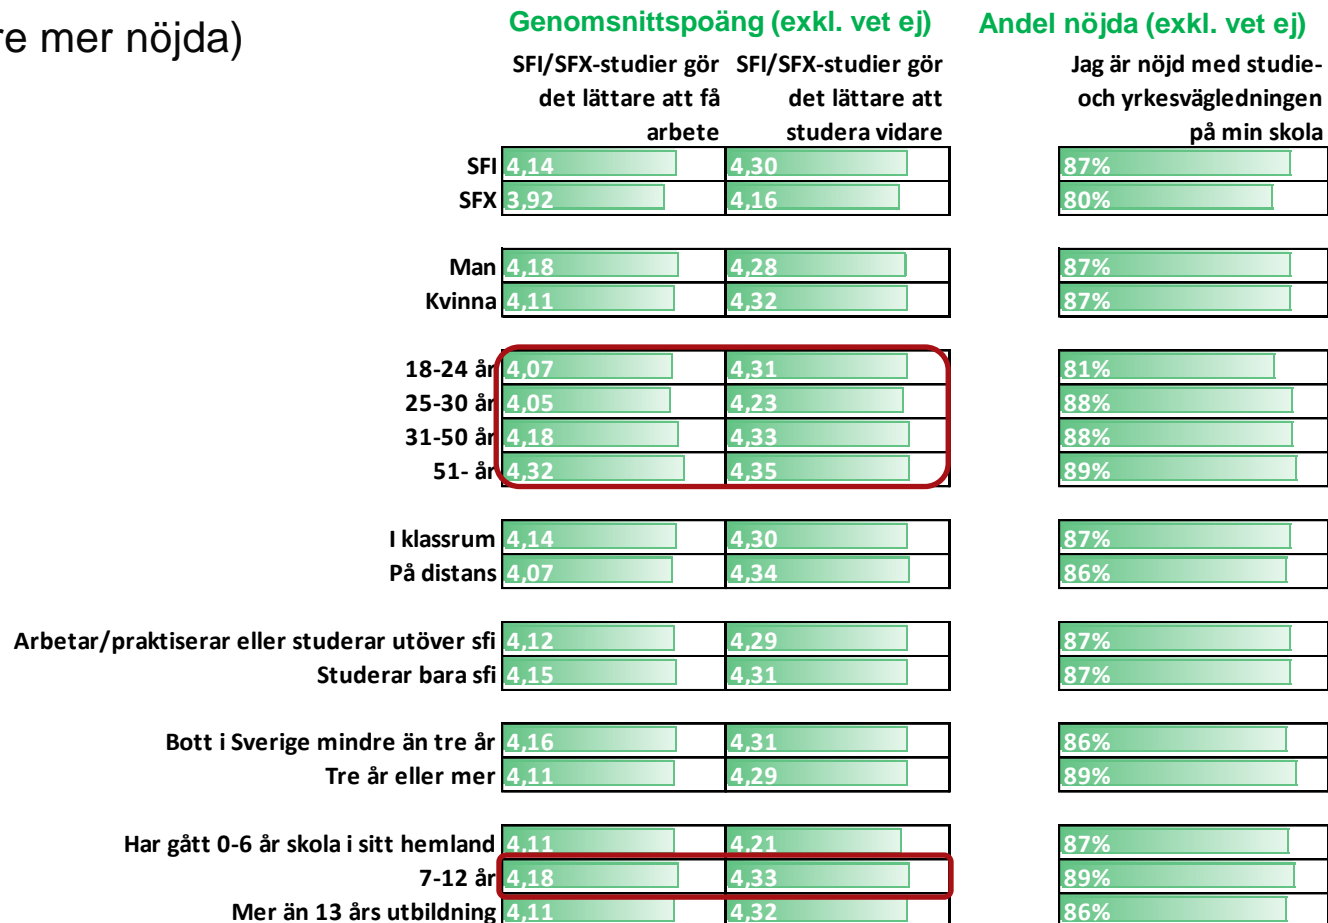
re mer nöjda)

Genomsnittspoäng (exkl. vet ej)

Andel nöjda (exkl. vet ej)

| | SFI/SFX-studier gör det lättare att få arbete | SFI/SFX-studier gör det lättare att studera vidare | Jag är nöjd med studie- och yrkesvägledningen på min skola |
|---|---|---|---|
| SFI | 4,14 | 4,30 | 87% |
| SFX | 3,92 | 4,16 | 80% |
| Man | 4,18 | 4,28 | 87% |
| Kvinna | 4,11 | 4,32 | 87% |
| 18-24 år | 4,07 | 4,31 | 81% |
| 25-30 år | 4,05 | 4,23 | 88% |
| 31-50 år | 4,18 | 4,33 | 88% |
| 51- år | 4,32 | 4,35 | 89% |
| I klassrum | 4,14 | 4,30 | 87% |
| På distans | 4,07 | 4,34 | 86% |
| Arbetar/praktiserar eller studerar utöver sfi | 4,12 | 4,29 | 87% |
| Studerar bara sfi | 4,15 | 4,31 | 87% |
| Bott i Sverige mindre än tre år | 4,16 | 4,31 | 86% |
| Tre år eller mer | 4,11 | 4,29 | 89% |
| Har gått 0-6 år skola i sitt hemland | 4,11 | 4,21 | 87% |
| 7-12 år | 4,18 | 4,33 | 89% |
| Mer än 13 års utbildning | 4,11 | 4,32 | 86% |